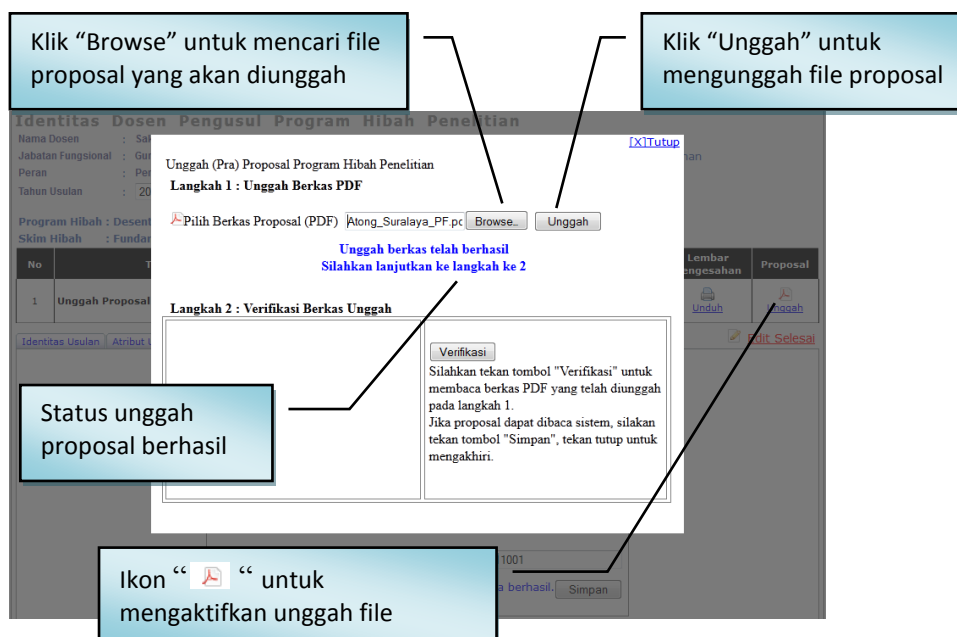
Klik “Browse” untuk mencari file proposal yang akan diunggah

Klik “Unggah” untuk mengunggah file proposal

Identitas Dosen Pengusul Program Hibah Penelitian
Nama Dosen : Sa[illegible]
Jabatan Fungsional : Gu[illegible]
Peran : Pe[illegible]
Tahun Usulan : 20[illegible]

Program Hibah : Desent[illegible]
Skim Hibah : Fundar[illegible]

| No | T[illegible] | Lembar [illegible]engesahan | Proposal |
|---|---|---|---|
| 1 | Unggah Proposal | Unduh | Unggah |

Identitas Usulan | Atribut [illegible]

Edit Selesai

[X]Tutup

Unggah (Pra) Proposal Program Hibah Penelitian
Langkah 1 : Unggah Berkas PDF

Pilih Berkas Proposal (PDF) Atong_Suralaya_PF.pc Browse.. Unggah

Unggah berkas telah berhasil
Silahkan lanjutkan ke langkah ke 2

Langkah 2 : Verifikasi Berkas Unggah

Verifikasi
Silahkan tekan tombol "Verifikasi" untuk membaca berkas PDF yang telah diunggah pada langkah 1.
Jika proposal dapat dibaca sistem, silakan tekan tombol "Simpan", tekan tutup untuk mengakhiri.

Status unggah proposal berhasil

1001
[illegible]a berhasil. Simpan

Ikon “ “ untuk mengaktifkan unggah file